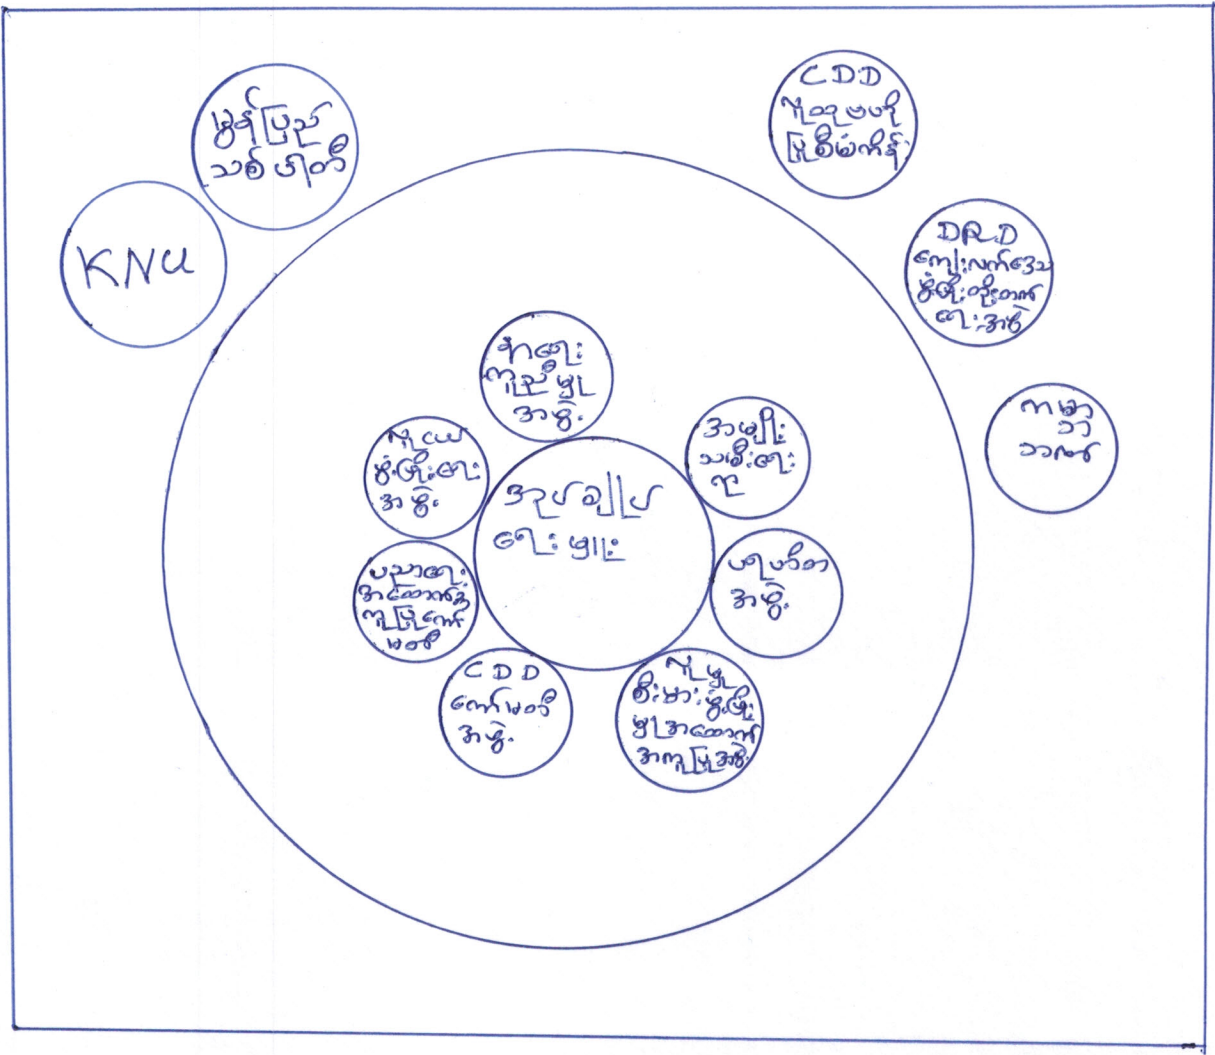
မွန်ပြည်သစ်ပါတီ

KNU

CDD
ကိုယ်ထူကိုယ်ထ
ဖြစ်မြောက်ရေး

DRD
ကျေးလက်ဒေသ
ဖွံ့ဖြိုးတိုးတက်
ရေးအဖွဲ့

ကမ္ဘာ့
ဘဏ်

ကျန်းမာရေး
ကော်မတီ
အဖွဲ့

ကိုယ်ထူ
ဖွံ့ဖြိုးရေး
အဖွဲ့

အုပ်ချုပ်
ရေးမှူး

အမျိုးသမီးရေးရာ

ပညာရေး
အထောက်အကူ
ပြုကော်
မတီ

ဗုဒ္ဓဘာသာ
အဖွဲ့

CDD
ကော်မတီ
အဖွဲ့

ကိုယ်ထူ
စီးပွားဖွံ့ဖြိုး
မှုအထောက်
အကူပြုအဖွဲ့